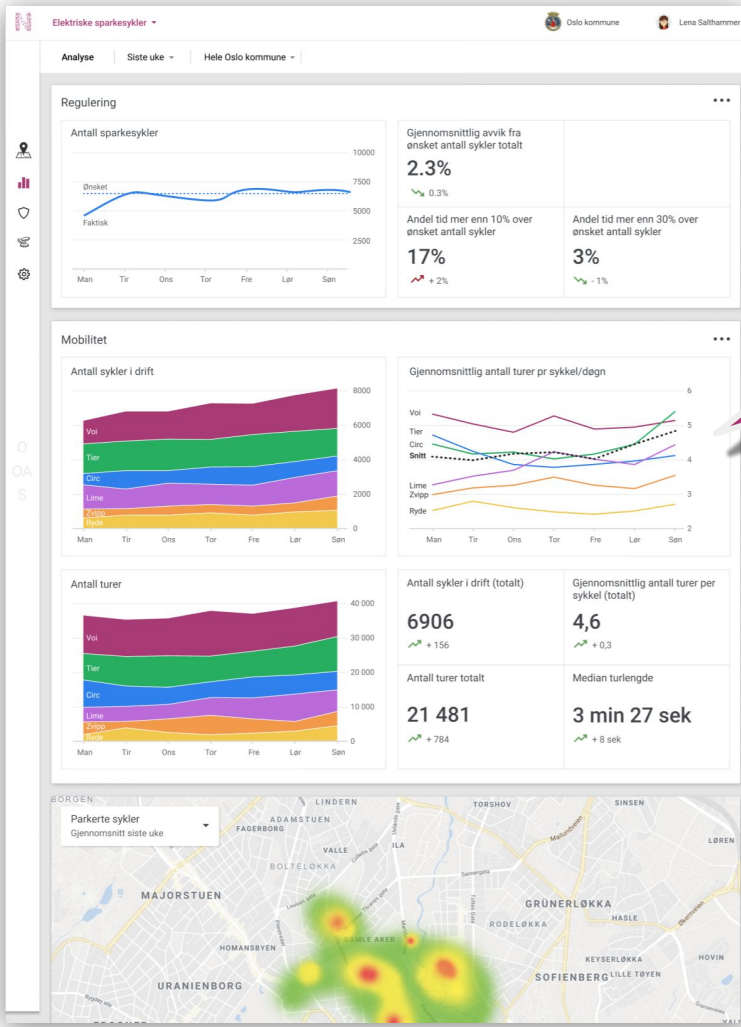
Elektriske sparkesykler ▾

Oslo kommune

Lena Salthammer

Analyse

Siste uke ▾

Hele Oslo kommune ▾

Regulering

•••

Antall sparkesykler

10000

7500

5000

2500

Ønsket

Faktisk

Man Tir Ons Tor Fre Lør Søn

Gjennomsnittlig avvik fra ønsket antall sykler totalt

2.3%

0.3%

Andel tid mer enn 10% over ønsket antall sykler

17%

+ 2%

Andel tid mer enn 30% over ønsket antall sykler

3%

- 1%

Mobilitet

•••

Antall sykler i drift

8000

6000

4000

2000

0

Voi

Tier

Circ

Lime

Zvipp

Ryde

Man Tir Ons Tor Fre Lør Søn

Gjennomsnittlig antall turer pr sykkel/døgn

6

5

4

3

2

Voi

Tier

Circ

Snitt

Lime

Zvipp

Ryde

Man Tir Ons Tor Fre Lør Søn

Antall turer

40 000

30 000

20 000

10 000

0

Voi

Tier

Circ

Lime

Zvipp

Ryde

Man Tir Ons Tor Fre Lør Søn

Antall sykler i drift (totalt)

6906

+ 156

Gjennomsnittlig antall turer per sykkel (totalt)

4,6

+ 0,3

Antall turer totalt

21 481

+ 784

Median turlengde

3 min 27 sek

+ 8 sek

O
OA
S

Parkerte sykler
Gjennomsnitt siste uke

BORGEN

LINDERN

ADAMSTUEN

FAGERBORG

TORSHOV

SINSEN

LØREN

BOLTELØKKA

ILA

MAJORSTUEN

GRÜNERLØKKA

RODELØKKA

HASLE

HOMANSBYEN

GAMLE AKER

KEYSERLØKKA

HOVIN

URANIENBORG

SOFIENBERG

LILLE TØYEN